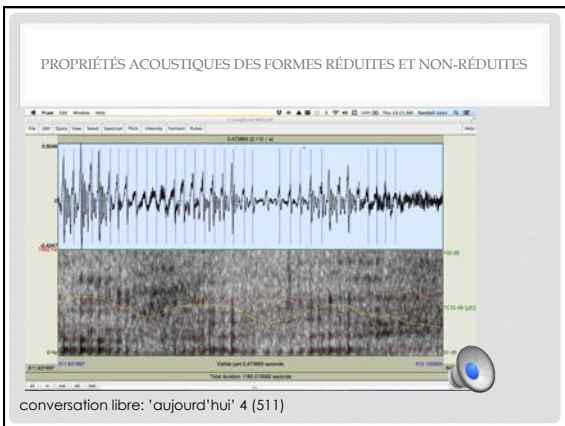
PROPRIÉTÉS ACOUSTIQUES DES FORMES RÉDUITES ET NON-RÉDUITES

Praat Edit Window Help

File Edit Query View Select Spectrum Pitch Intensity Formant Pulses Help

0.478869 (2.110 / s)

0.5046

-0.4247

100 dB

0 Hz

511.631897

Visible part 0.478869 seconds

512.110866

Total duration 1180.218560 seconds

all in out sel bak

conversation libre: 'aujourd'hui' 4 (511)